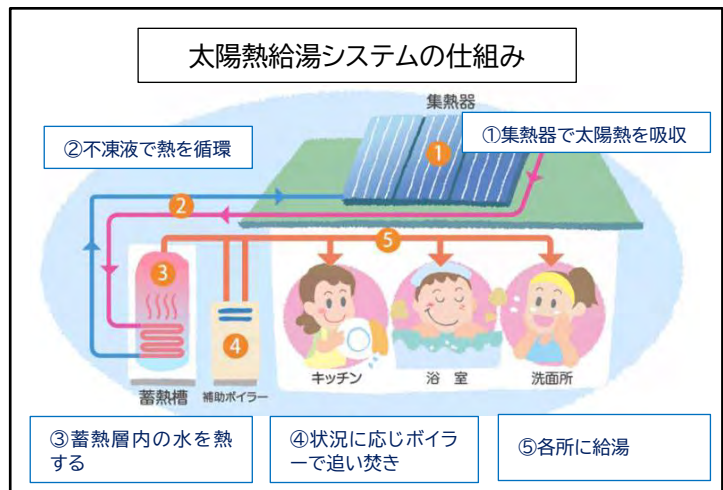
太陽熱給湯システムの仕組み

集熱器

①集熱器で太陽熱を吸収

②不凍液で熱を循環

1

2

5

3

4

蓄熱槽

補助ボイラー

キッチン

浴 室

洗面所

③蓄熱層内の水を熱する

④状況に応じボイラーで追い焚き

⑤各所に給湯